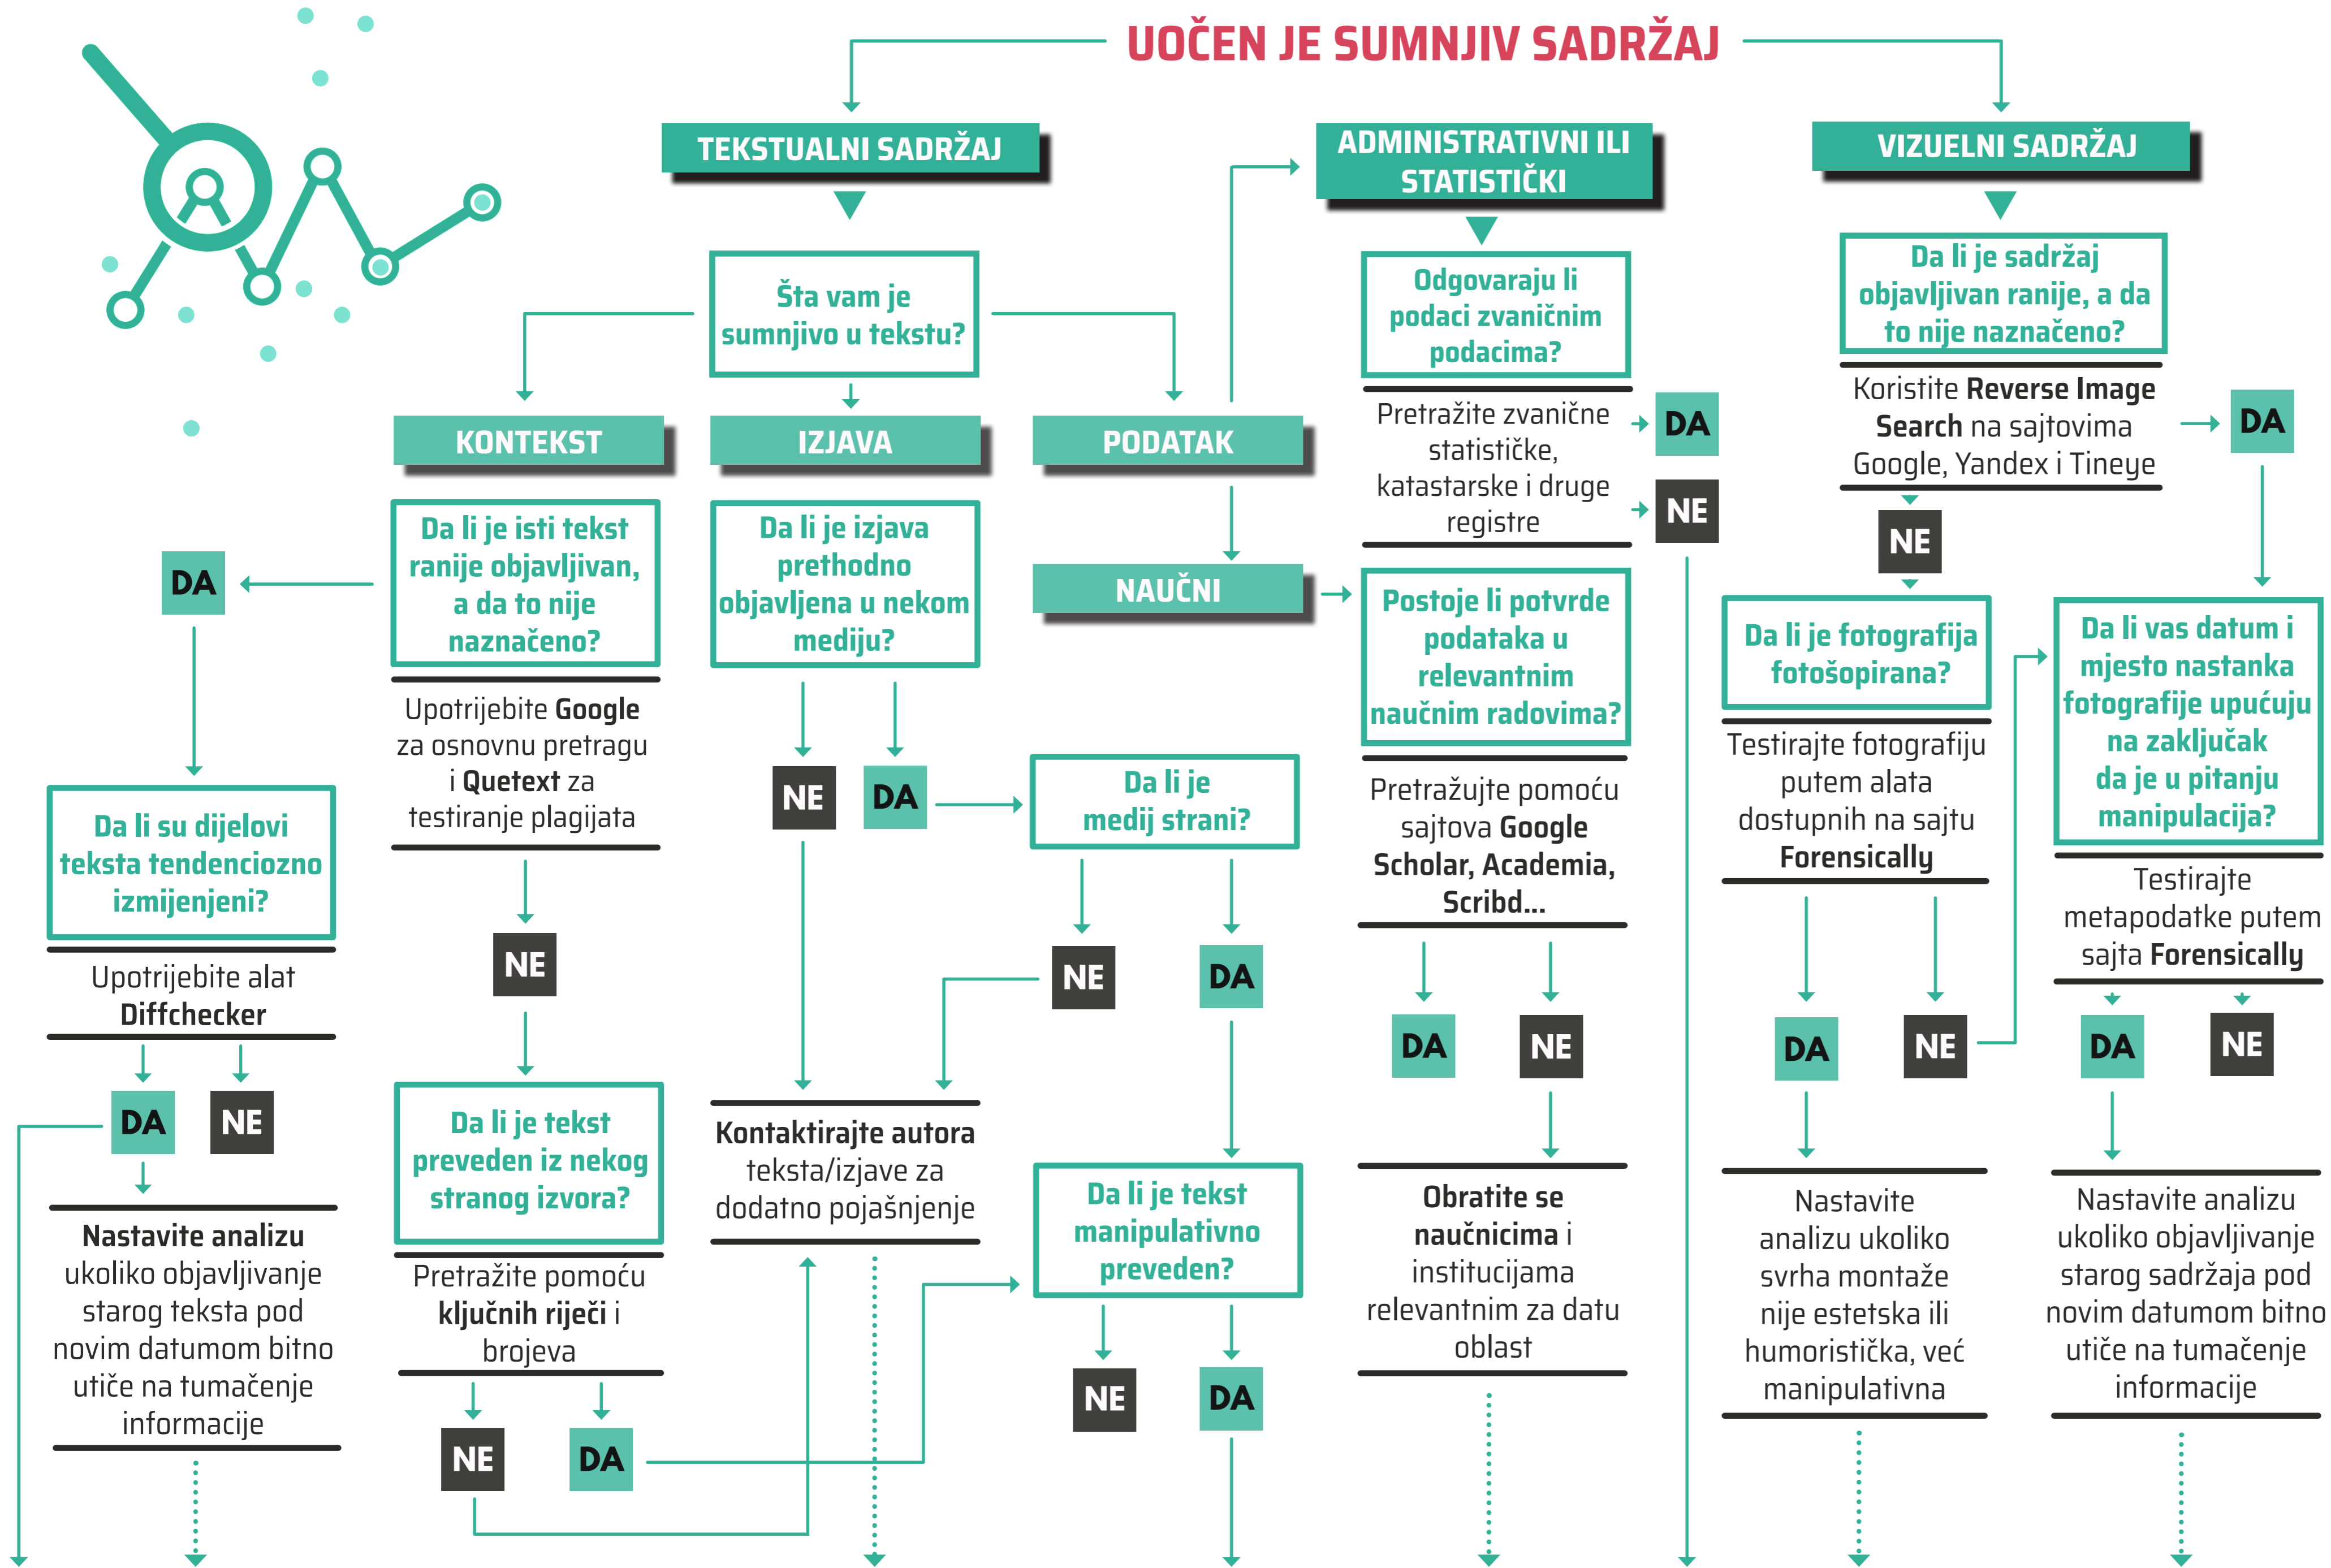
UOČEN JE SUMNJIV SADRŽAJ

TEKSTUALNI SADRŽAJ

Šta vam je sumnjivo u tekstu?

KONTEKST

IZJAVA

PODATAK

Da li je isti tekst ranije objavljivan, a da to nije naznačeno?

DA

Da li su dijelovi teksta tendenciozno izmijenjeni?

Upotrijebite alat Diffchecker

DA

NE

Nastavite analizu ukoliko objavljivanje starog teksta pod novim datumom bitno utiče na tumačenje informacije

Upotrijebite Google za osnovnu pretragu i Quetext za testiranje plagijata

NE

Da li je tekst preveden iz nekog stranog izvora?

Pretražite pomoću ključnih riječi i brojeva

NE

DA

Da li je izjava prethodno objavljena u nekom mediju?

NE

DA

Kontaktirajte autora teksta/izjave za dodatno pojašnjenje

Da li je medij strani?

NE

DA

Da li je tekst manipulativno preveden?

NE

DA

NAUČNI

ADMINISTRATIVNI ILI STATISTIČKI

Odgovaraju li podaci zvaničnim podacima?

Pretražite zvanične statističke, katastarske i druge registre

DA

NE

Postoje li potvrde podataka u relevantnim naučnim radovima?

Pretražujte pomoću sajtova Google Scholar, Academia, Scribd...

DA

NE

Obratite se naučnicima i institucijama relevantnim za datu oblast

VIZUELNI SADRŽAJ

Da li je sadržaj objavljivan ranije, a da to nije naznačeno?

Koristite Reverse Image Search na sajtovima Google, Yandex i Tineye

DA

NE

Da li je fotografija fotošopirana?

Testirajte fotografiju putem alata dostupnih na sajtu Forensically

DA

NE

Nastavite analizu ukoliko svrha montaže nije estetska ili humoristička, već manipulativna

Da li vas datum i mjesto nastanka fotografije upućuju na zaključak da je u pitanju manipulacija?

Testirajte metapodatke putem sajta Forensically

DA

NE

Nastavite analizu ukoliko objavljivanje starog sadržaja pod novim datumom bitno utiče na tumačenje informacije